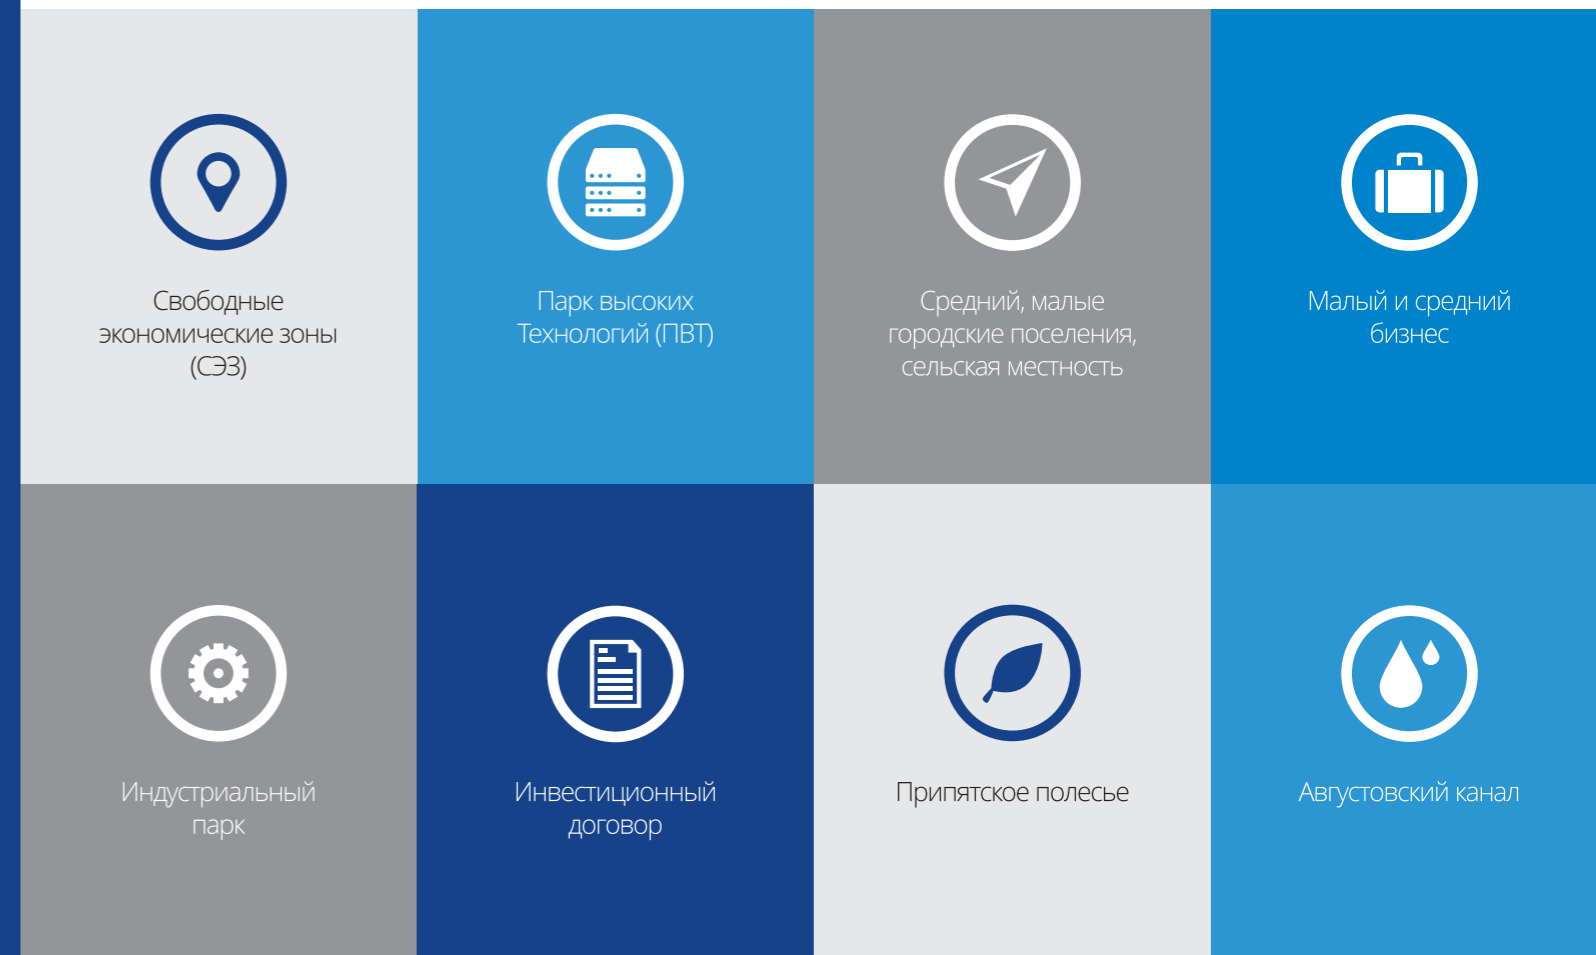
Свободные экономические зоны (СЭЗ)

Парк высоких Технологий (ПВТ)

Средний, малые городские поселения, сельская местность

Малый и средний бизнес

Индустриальный парк

Инвестиционный договор

Припятское полесье

Августовский канал